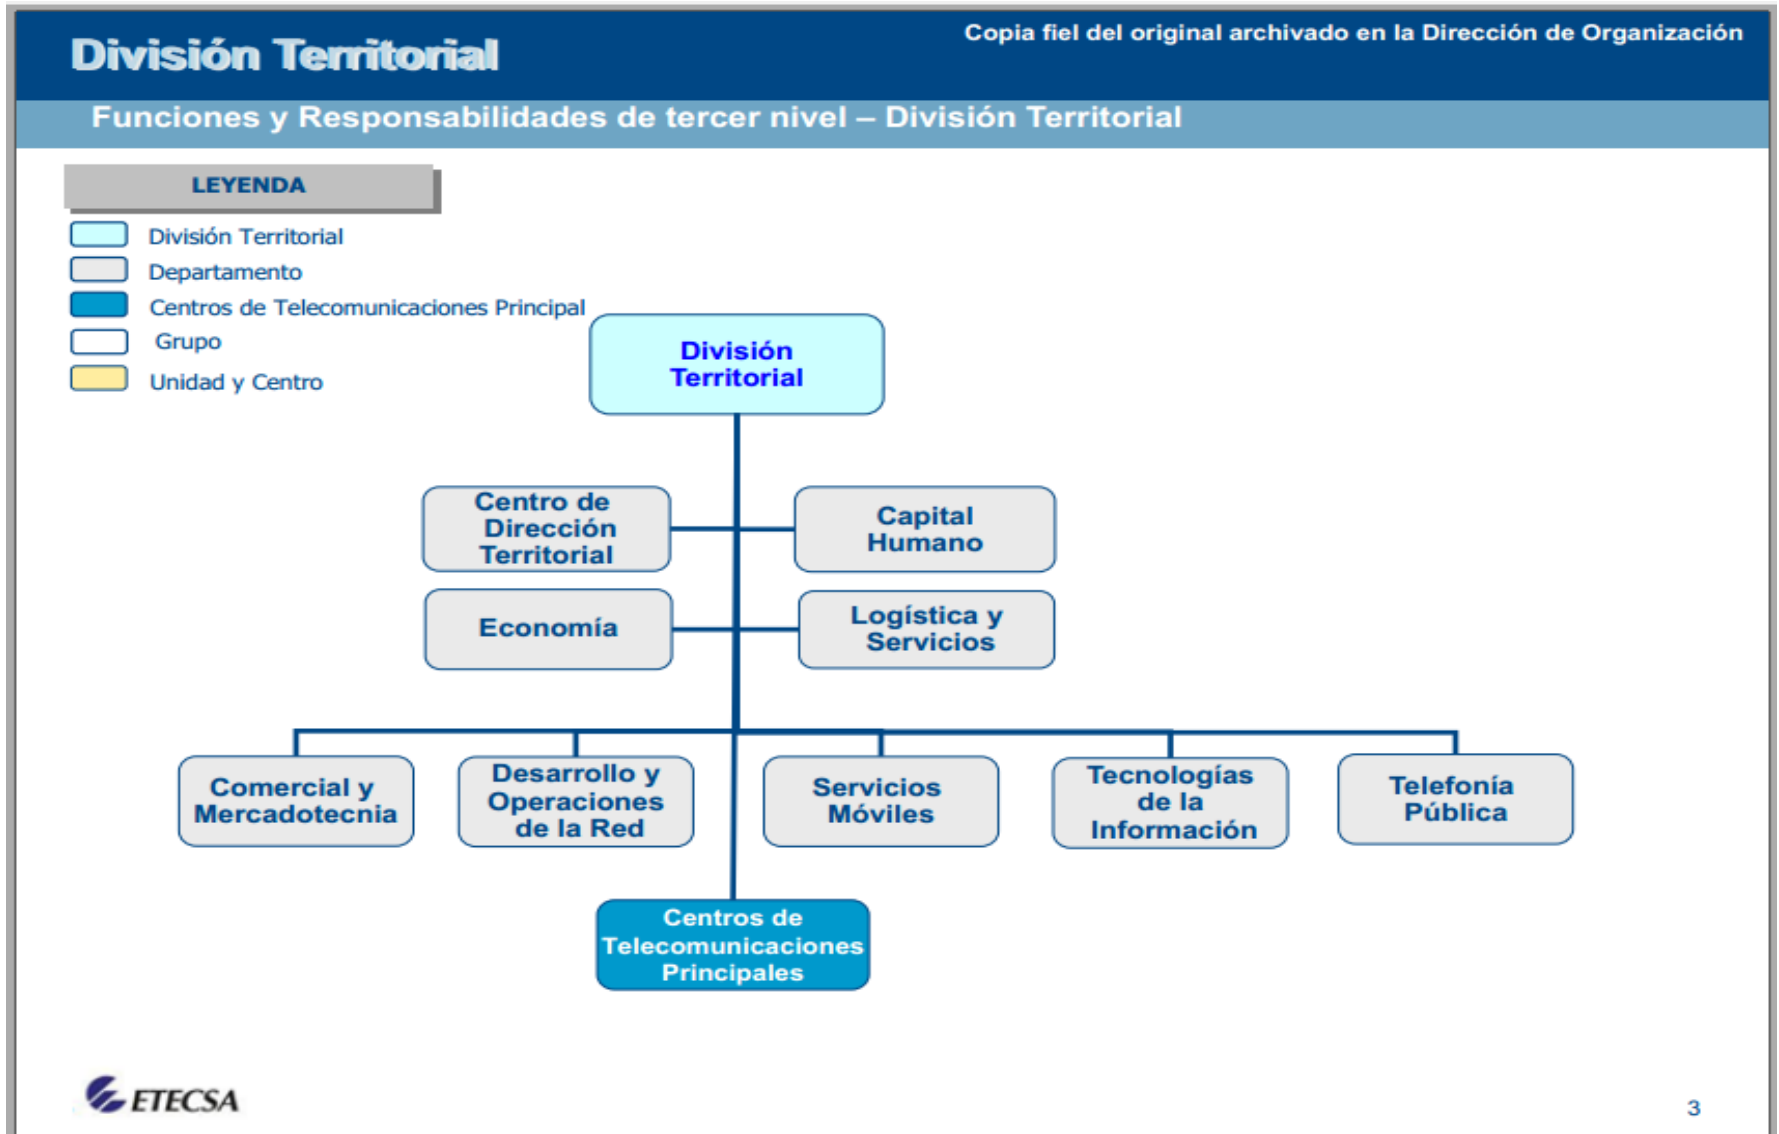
División Territorial

Copia fiel del original archivado en la Dirección de Organización

Funciones y Responsabilidades de tercer nivel – División Territorial

LEYENDA

División Territorial
Departamento
Centros de Telecomunicaciones Principal
Grupo
Unidad y Centro

División Territorial

Centro de Dirección Territorial

Capital Humano

Economía

Logística y Servicios

Comercial y Mercadotecnia

Desarrollo y Operaciones de la Red

Servicios Móviles

Tecnologías de la Información

Telefonía Pública

Centros de Telecomunicaciones Principales

ETECSA

3